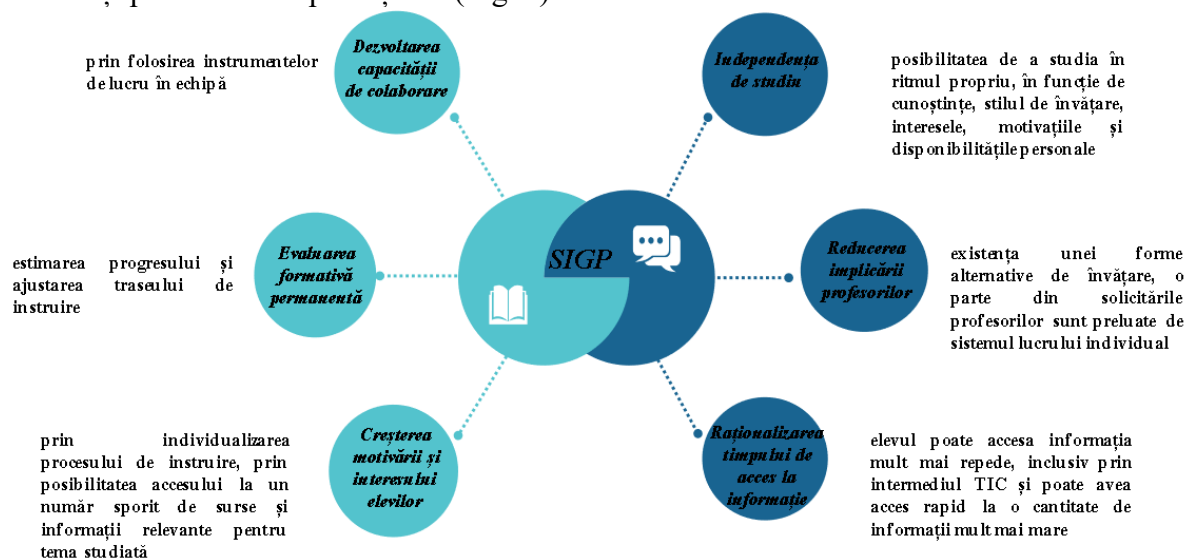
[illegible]

prin folosirea instrumentelor de lucru în echipă

Dezvoltarea capacității de colaborare

Independența de studiu

posibilitatea de a studia în ritmul propriu, în funcție de cunoștințe, stilul de învățare, interesele, motivațiile și disponibilitățile personale

estimarea progresului și ajustarea traseului de instruire

Evaluarea formativă permanentă

SIGP

Reducerea implicării profesorilor

existența unei forme alternative de învățare, o parte din solicitările profesorilor sunt preluate de sistemul lucrului individual

prin individualizarea procesului de instruire, prin posibilitatea accesului la un număr sporit de surse și informații relevante pentru tema studiată

Creșterea motivării și interesului elevilor

Raționalizarea timpului de acces la informație

elevul poate accesa informația mult mai repede, inclusiv prin intermediul TIC și poate avea acces rapid la o cantitate de informații mult mai mare